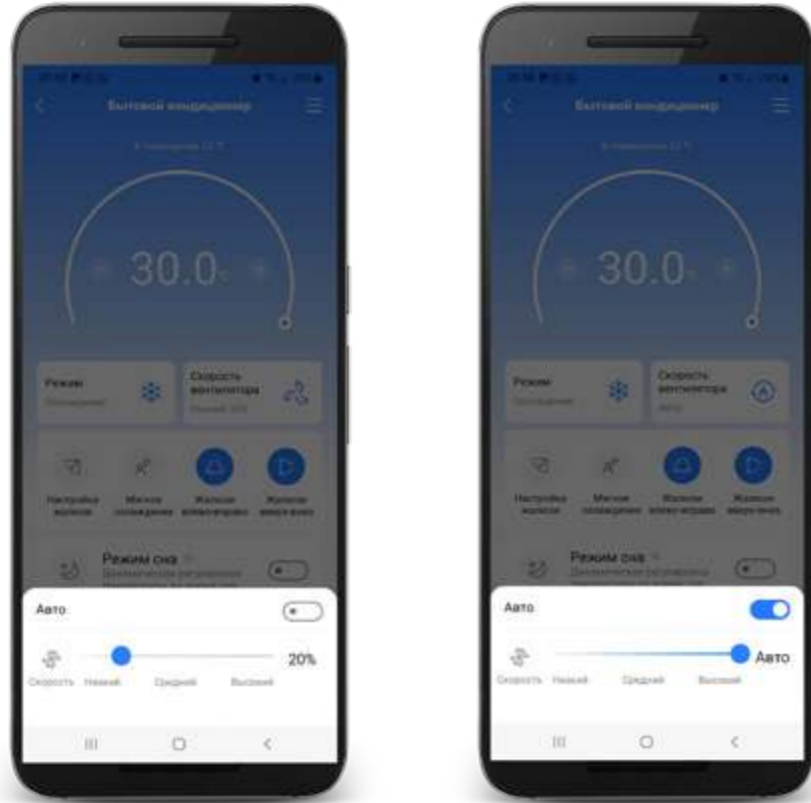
Бытовой кондиционер

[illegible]

30.0

Режим
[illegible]

Скорость вентилятора
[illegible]

Настройка жалюзи

Мягкое охлаждение

Жалюзи влево-вправо

Жалюзи вверх-вниз

Режим сна
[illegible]

Авто

20%

Скорость

Низкий

Средний

Высокий

Бытовой кондиционер

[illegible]

30.0

Режим
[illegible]

Скорость вентилятора
Авто

Настройка жалюзи

Мягкое охлаждение

Жалюзи влево-вправо

Жалюзи вверх-вниз

Режим сна
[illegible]

Авто

Авто

Скорость

Низкий

Средний

Высокий